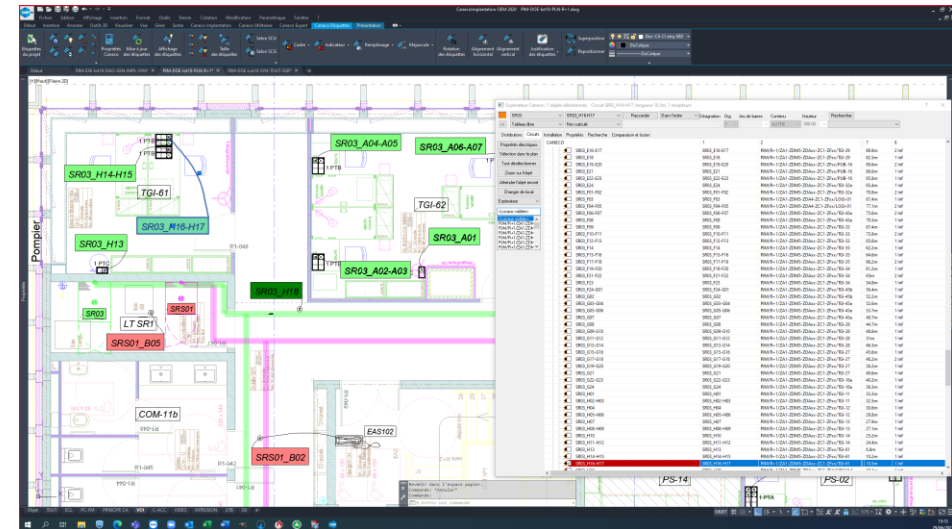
SR03_A04-A05

SR03_A06-A07

SR03_H14-H15

TGI-61

SR03_H16-H17

SR03_H13

TGI-62

SR03_A01

SR03_A02-A03

SR03_H18

Pompier

SR03

LT SR1

SRS01

SRS01_B05

COM-11b

EAS102

SRS01_B02

PS-14

PS-02

R1-045

R1-042

Canalisation

SR03

Tableau fixe

Distribution

Circuits

Installation

Propriétés

Recherche

Comparaison et liaison

Propriétés électriques

Sélection dans le plan

Tout désélectionner

Zoom sur l'objet

Afficher l'objet ensuite

Changer de local

Explorateur

Rechercher

Objet

TOUT

ECL

PC-PM

PRINCIPE CA

VDI

C-ACC

VIDEO

INTRUSION